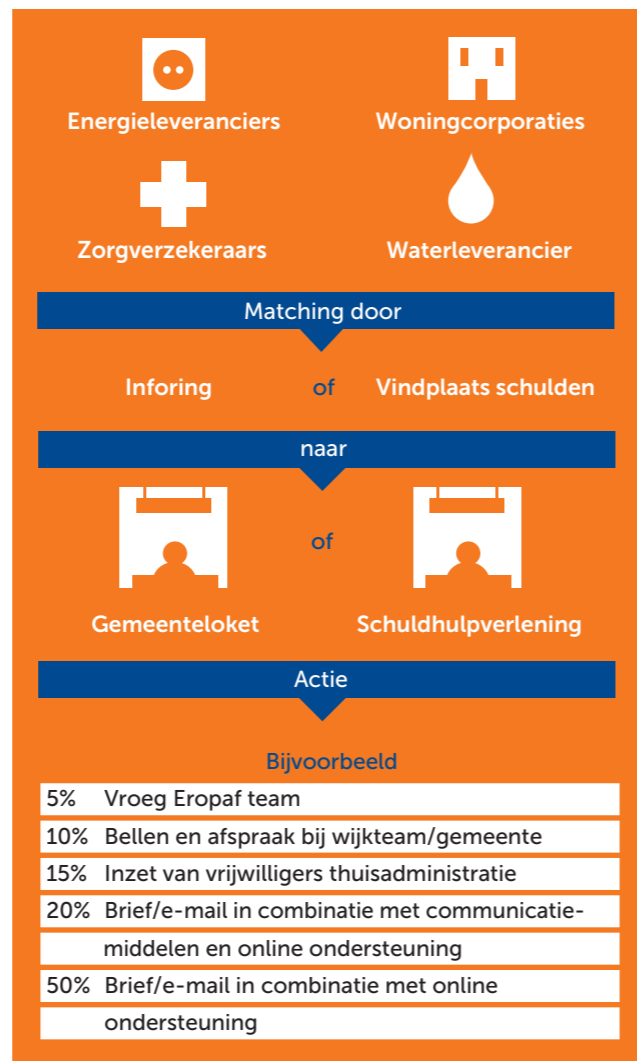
Energieleveranciers

Woningcorporaties

Zorgverzekeraars

Waterleverancier

Matching door

Inforing of Vindplaats schulden

naar

of

Gemeenteloket

Schuldhulpverlening

Actie

Bijvoorbeeld

| | |
|---|---|
| 5% | Vroeg Eropaf team |
| 10% | Bellen en afspraak bij wijkteam/gemeente |
| 15% | Inzet van vrijwilligers thuisadministratie |
| 20% | Brief/e-mail in combinatie met communicatie-middelen en online ondersteuning |
| 50% | Brief/e-mail in combinatie met online ondersteuning |